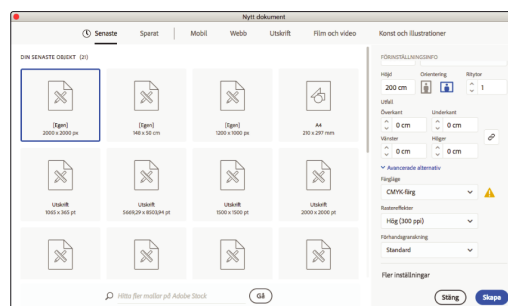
Nytt dokument

Senaste Sparat Mobil Webb Utskrift Film och video Konst och illustrationer

DIN SENASTE OBJEKT (21)

[Egen]
2000 x 2000 px

[Egen]
148 x 50 cm

[Egen]
1200 x 1000 px

A4
210 x 297 mm

Utskrift
1065 x 365 pt

Utskrift
5669,29 x 8503,94 pt

Utskrift
1500 x 1500 pt

Utskrift
2000 x 2000 pt

Hitta fler mallar på Adobe Stock

Gå

FÖRINSTÄLLNINGSINFO

Höjd
200 cm

Orientering

Ritytor
1

Utfall
Överkant
0 cm

Underkant
0 cm

Vänster
0 cm

Höger
0 cm

Avancerade alternativ

Färgläge
CMYK-färg

Rastereffekter
Hög (300 ppi)

Förhandsgranskning
Standard

Fler inställningar

Stäng

Skapa